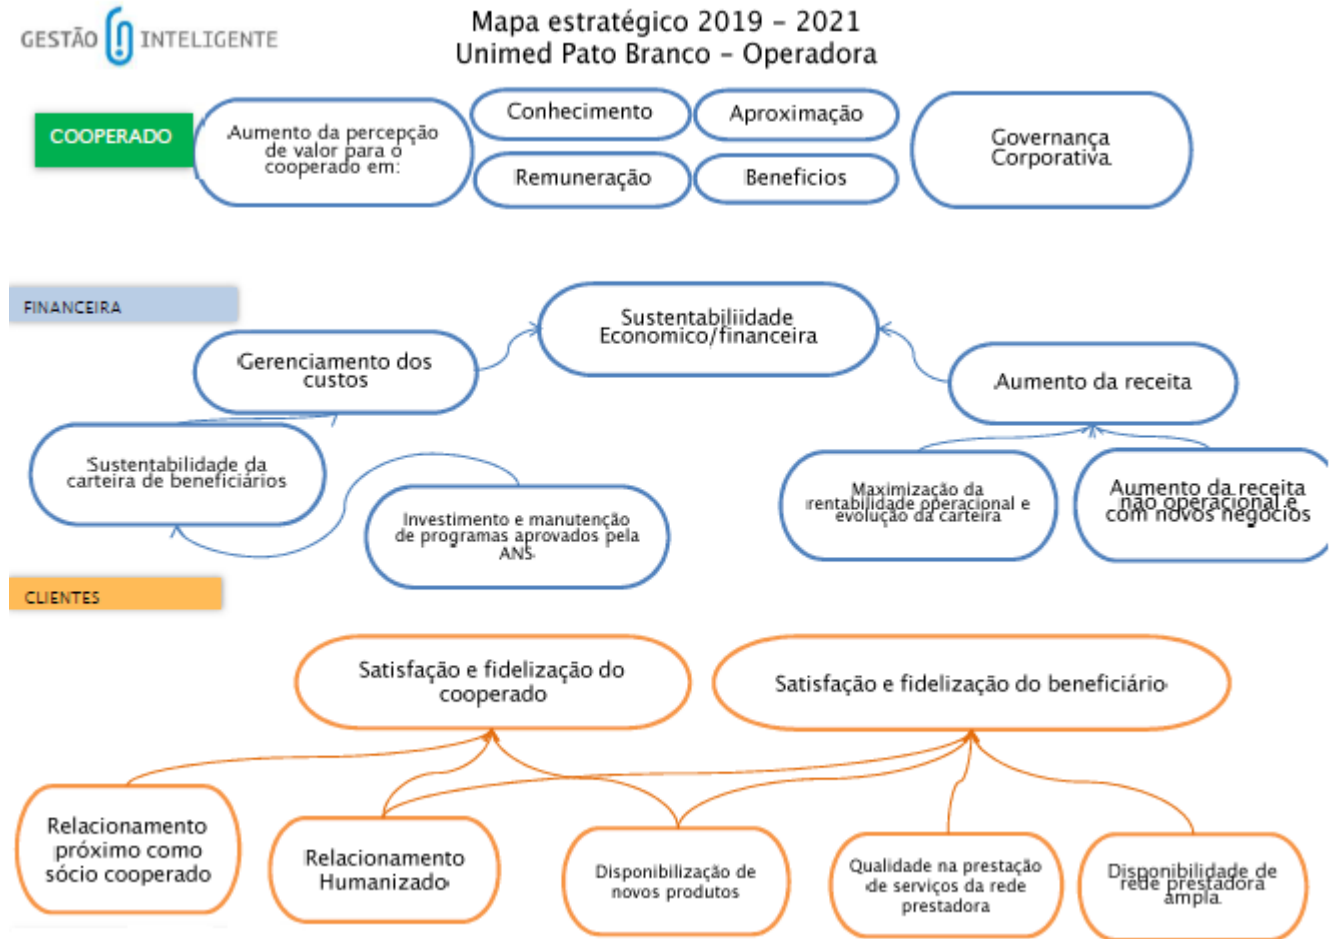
GESTÃO INTELIGENTE

Mapa estratégico 2019 – 2021
Unimed Pato Branco – Operadora

COOPERADO

Aumento da percepção de valor para o cooperado em:

Conhecimento

Aproximação

Remuneração

Benefícios

Governança Corporativa

FINANCEIRA

Sustentabiliidade Economico/financeira

Gerenciamento dos custos

Aumento da receita

Sustentabilidade da carteira de beneficiários

Investimento e manutenção de programas aprovados pela ANS

Maximização da rentabilidade operacional e evolução da carteira

Aumento da receita não operacional e com novos negócios

CLIENTES

Satisfação e fidelização do cooperado

Satisfação e fidelização do beneficiário

Relacionamento próximo como sócio cooperado

Relacionamento Humanizado

Disponibilização de novos produtos

Qualidade na prestação de serviços da rede prestadora

Disponibilidade de rede prestadora ampla